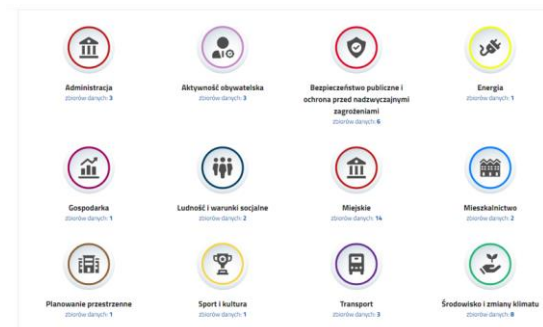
Administracja
zbiorów danych: 3

Aktywność obywatelska
zbiorów danych: 3

Bezpieczeństwo publiczne i ochrona przed nadzwyczajnymi zagrożeniami
zbiorów danych: 6

Energia
zbiorów danych: 1

Gospodarka
zbiorów danych: 1

Ludność i warunki socjalne
zbiorów danych: 2

Miejskie
zbiorów danych: 14

Mieszkalnictwo
zbiorów danych: 2

Planowanie przestrzenne
zbiorów danych: 1

Sport i kultura
zbiorów danych: 1

Transport
zbiorów danych: 3

Środowisko i zmiany klimatu
zbiorów danych: 8